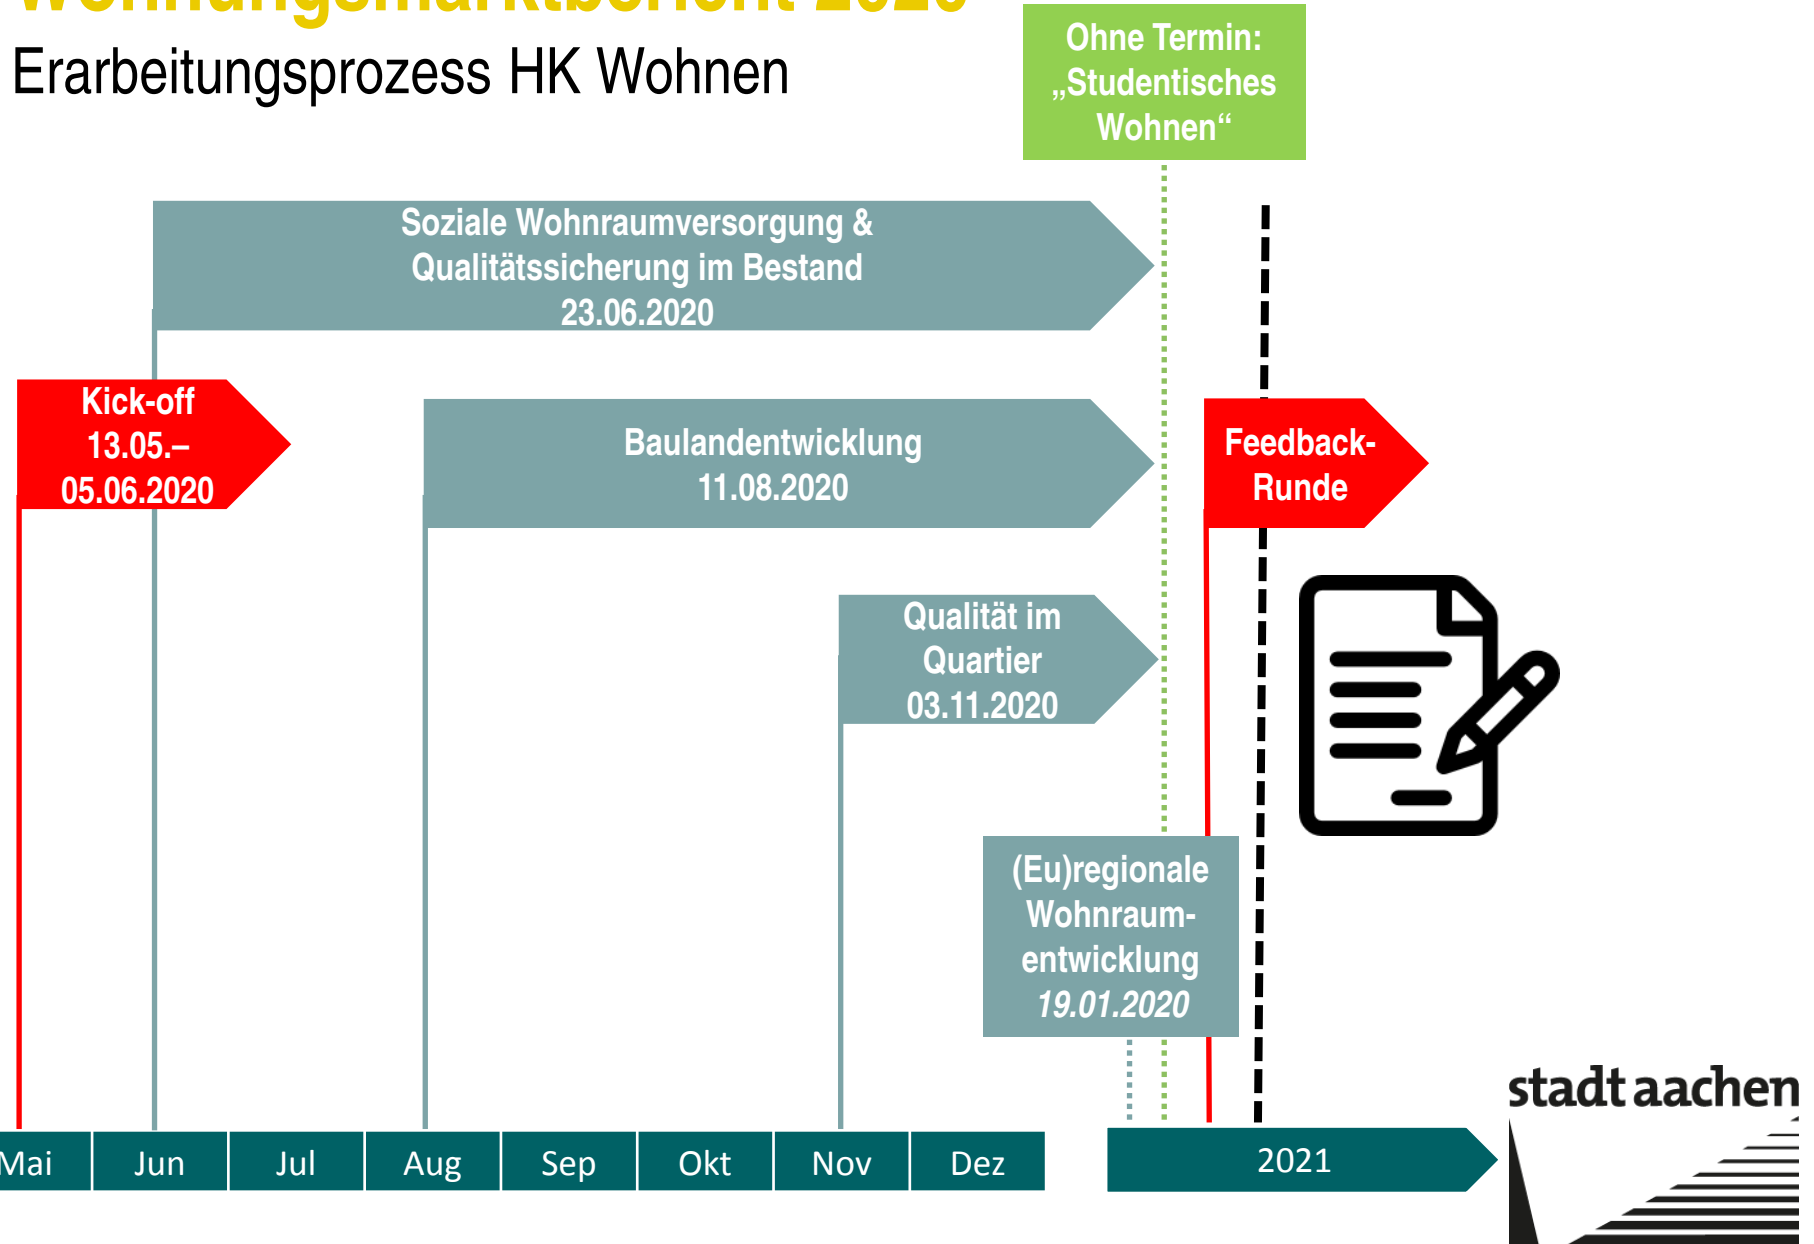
Erarbeitungsprozess HK Wohnen

Ohne Termin: „Studentisches Wohnen“

Soziale Wohnraumversorgung & Qualitätssicherung im Bestand 23.06.2020

Kick-off 13.05.– 05.06.2020

Baulandentwicklung 11.08.2020

Feedback-Runde

Qualität im Quartier 03.11.2020

(Eu)regionale Wohnraum-entwicklung *19.01.2020*

stadt aachen

Mai | Jun | Jul | Aug | Sep | Okt | Nov | Dez | 2021